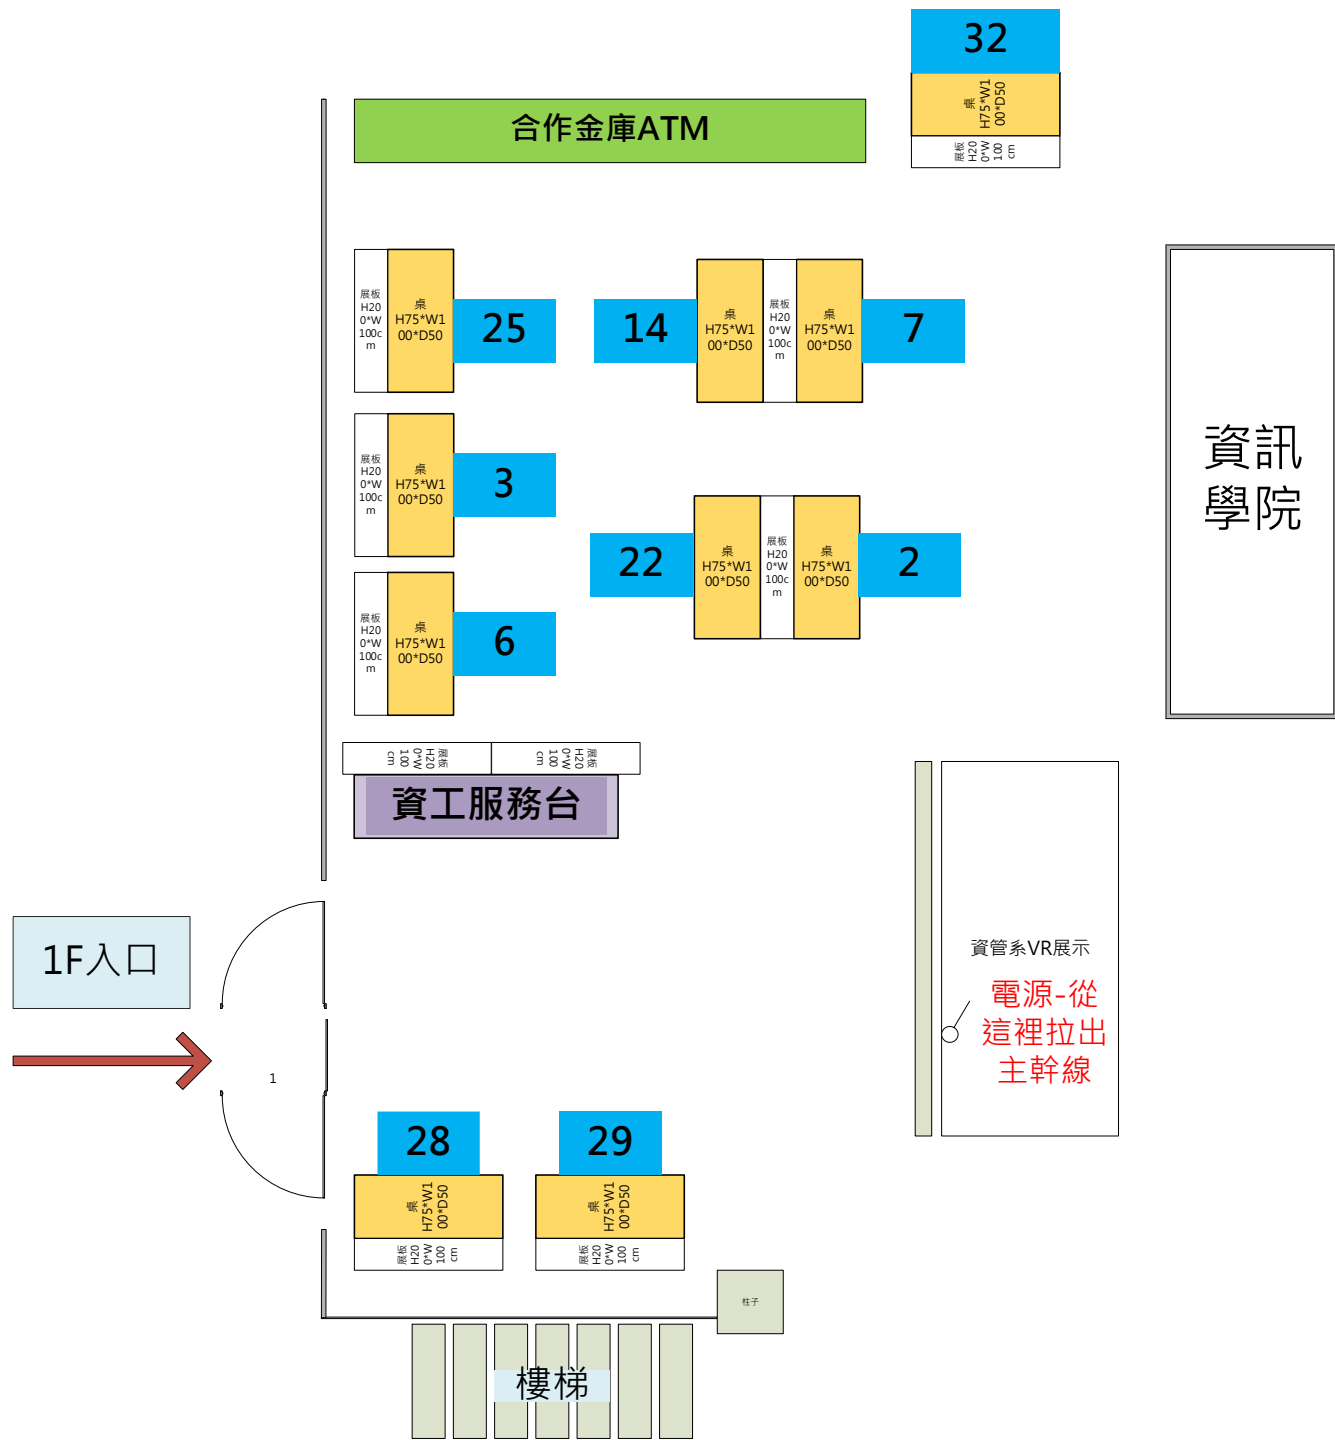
32

桌
H75*W100*D50

展板
H200*W100cm

合作金庫ATM

展板
H200*W100cm

桌
H75*W100*D50

25

14

桌
H75*W100*D50

展板
H200*W100cm

桌
H75*W100*D50

7

資訊學院

展板
H200*W100cm

桌
H75*W100*D50

3

22

桌
H75*W100*D50

展板
H200*W100cm

桌
H75*W100*D50

2

展板
H200*W100cm

桌
H75*W100*D50

6

展板
H200*W100cm

展板
H200*W100cm

資工服務台

1F入口

資管系VR展示

電源-從這裡拉出主幹線

1

28

桌
H75*W100*D50

展板
H200*W100cm

29

桌
H75*W100*D50

展板
H200*W100cm

柱子

樓梯